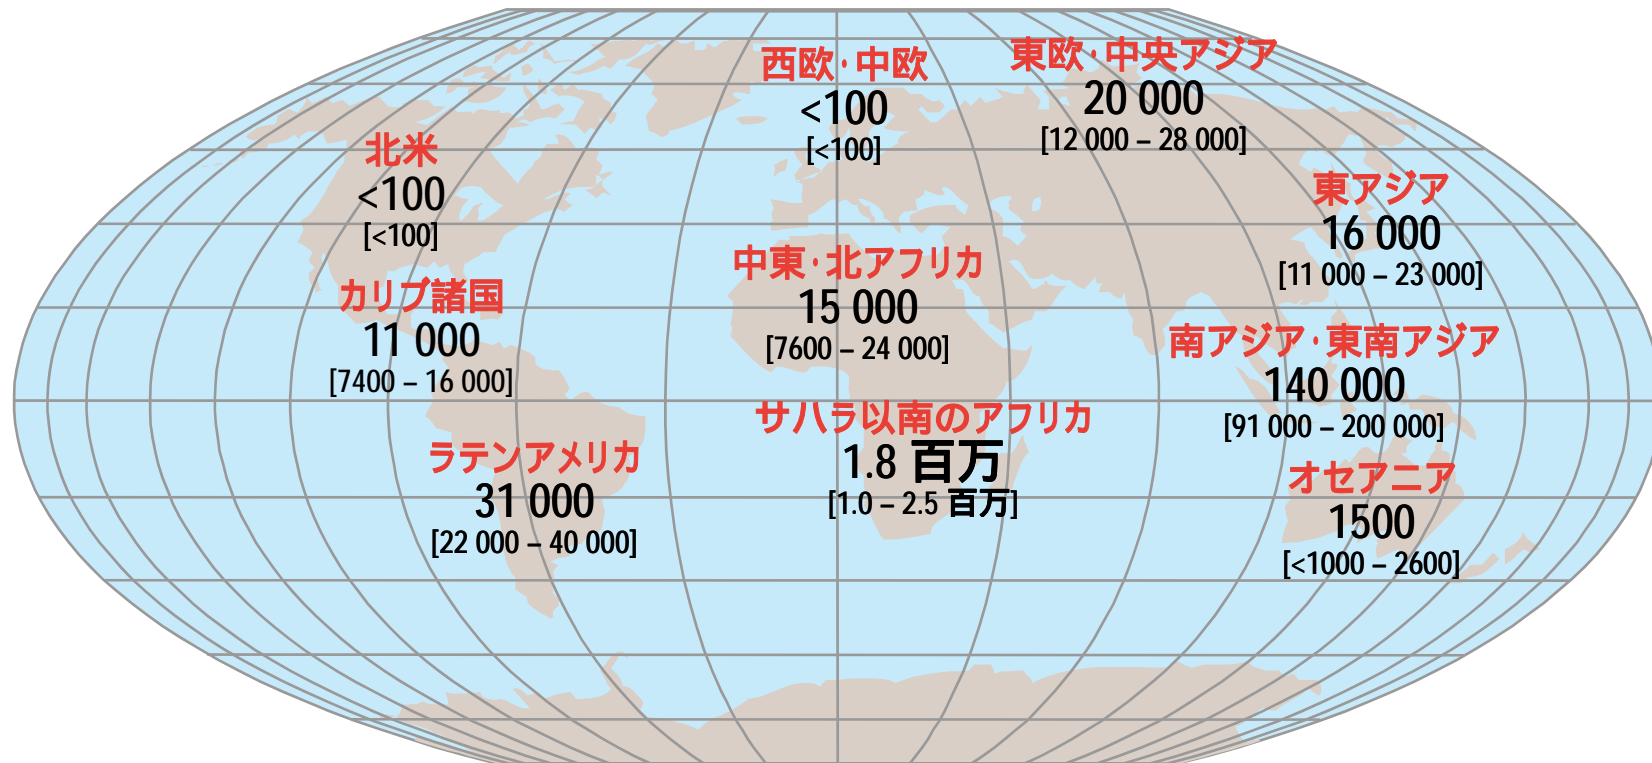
西欧·中欧
<100
[<100]

東欧·中央アジア
20 000
[12 000 – 28 000]

北米
<100
[<100]

東アジア
16 000
[11 000 – 23 000]

中東·北アフリカ
15 000
[7600 – 24 000]

カリブ諸国
11 000
[7400 – 16 000]

南アジア·東南アジア
140 000
[91 000 – 200 000]

サハラ以南のアフリカ
1.8 百万
[1.0 – 2.5 百万]

ラテンアメリカ
31 000
[22 000 – 40 000]

オセアニア
1500
[<1000 – 2600]